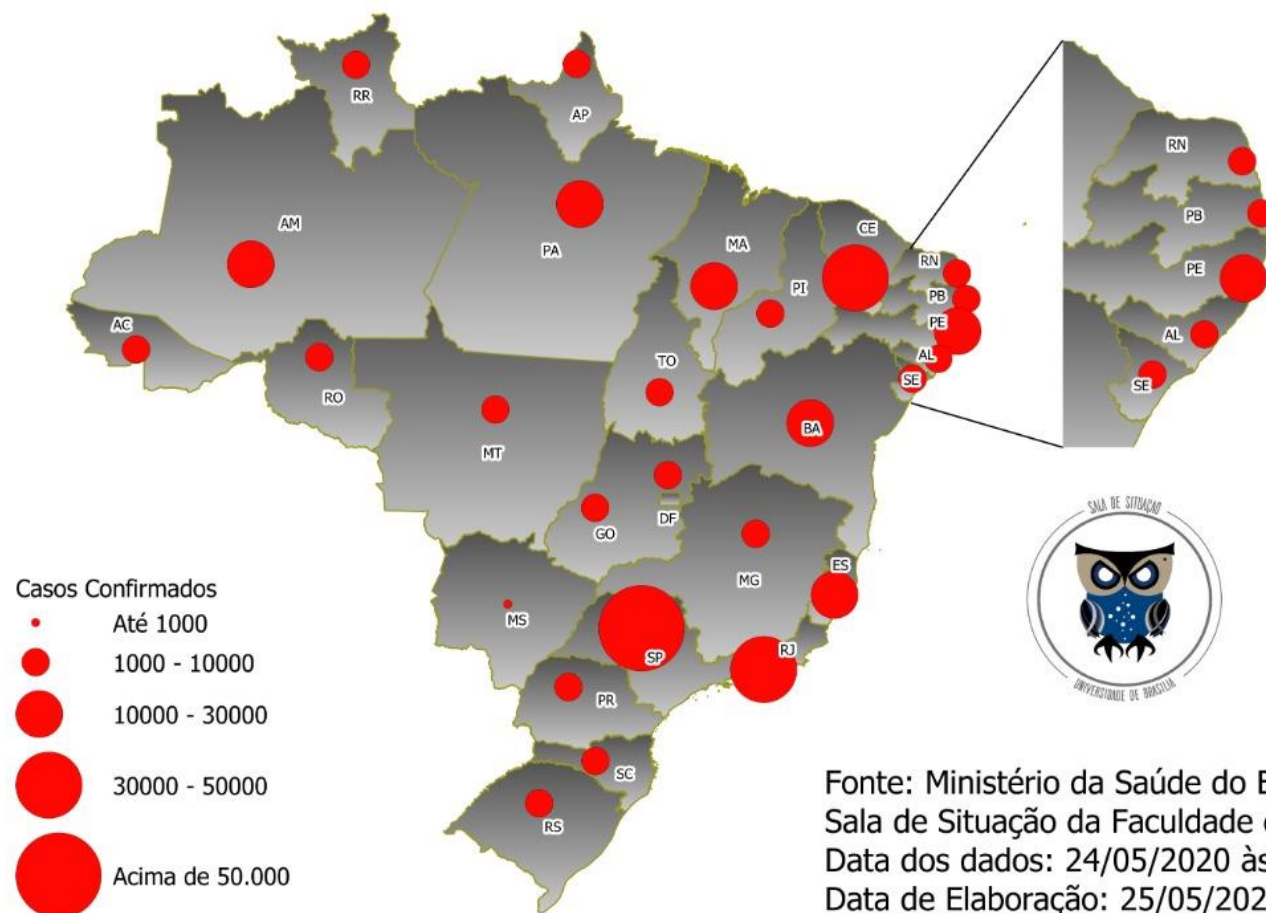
RR
AP
AM
PA
MA
CE
RN
PB
PE
AL
SE
PI
AC
RO
TO
MT
BA
DF
GO
MG
ES
MS
SP
RJ
PR
SC
RS

RN
PB
PE
AL
SE

SALA DE SITUAÇÃO
UNIVERSIDADE DE BRASÍLIA

Casos Confirmados
Até 1000
1000 - 10000
10000 - 30000
30000 - 50000
Acima de 50.000

Fonte: Ministério da Saúde do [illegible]
Sala de Situação da Faculdade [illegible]
Data dos dados: 24/05/2020 às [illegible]
Data de Elaboração: 25/05/202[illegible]